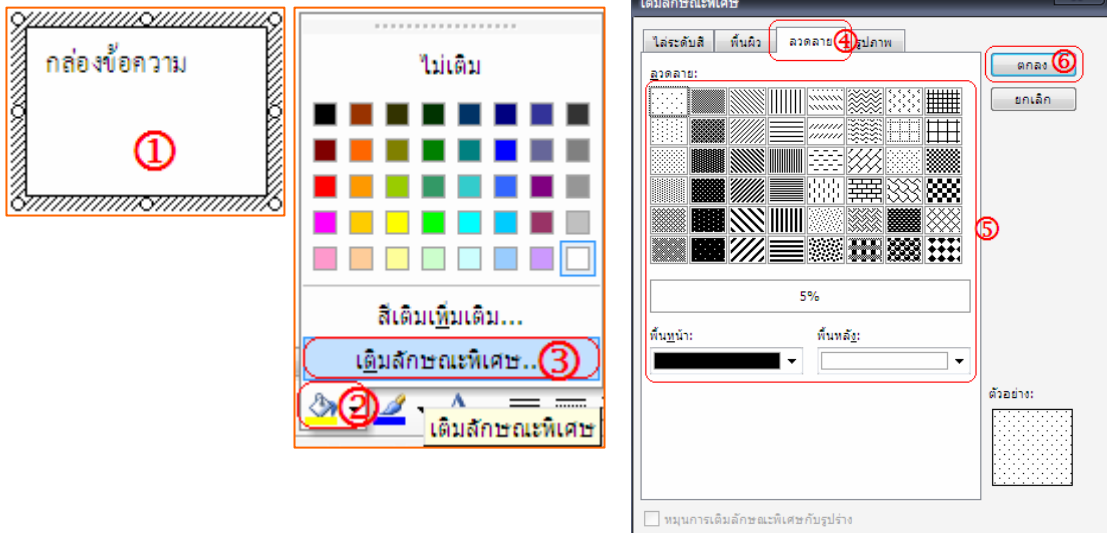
กล่องข้อความ

①

ไม่เติม

สีเติมเพิ่มเติม...

เติมลักษณะพิเศษ... ③

②

เติมลักษณะพิเศษ

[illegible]

ไล่ระดับสี | พื้นผิว | ลวดลาย ④ | รูปภาพ

ลวดลาย:

5%

พื้นหน้า:

พื้นหลัง:

⑤

ตกลง ⑥

ยกเลิก

ตัวอย่าง:

หมุนการเติมลักษณะพิเศษกับรูปร่าง